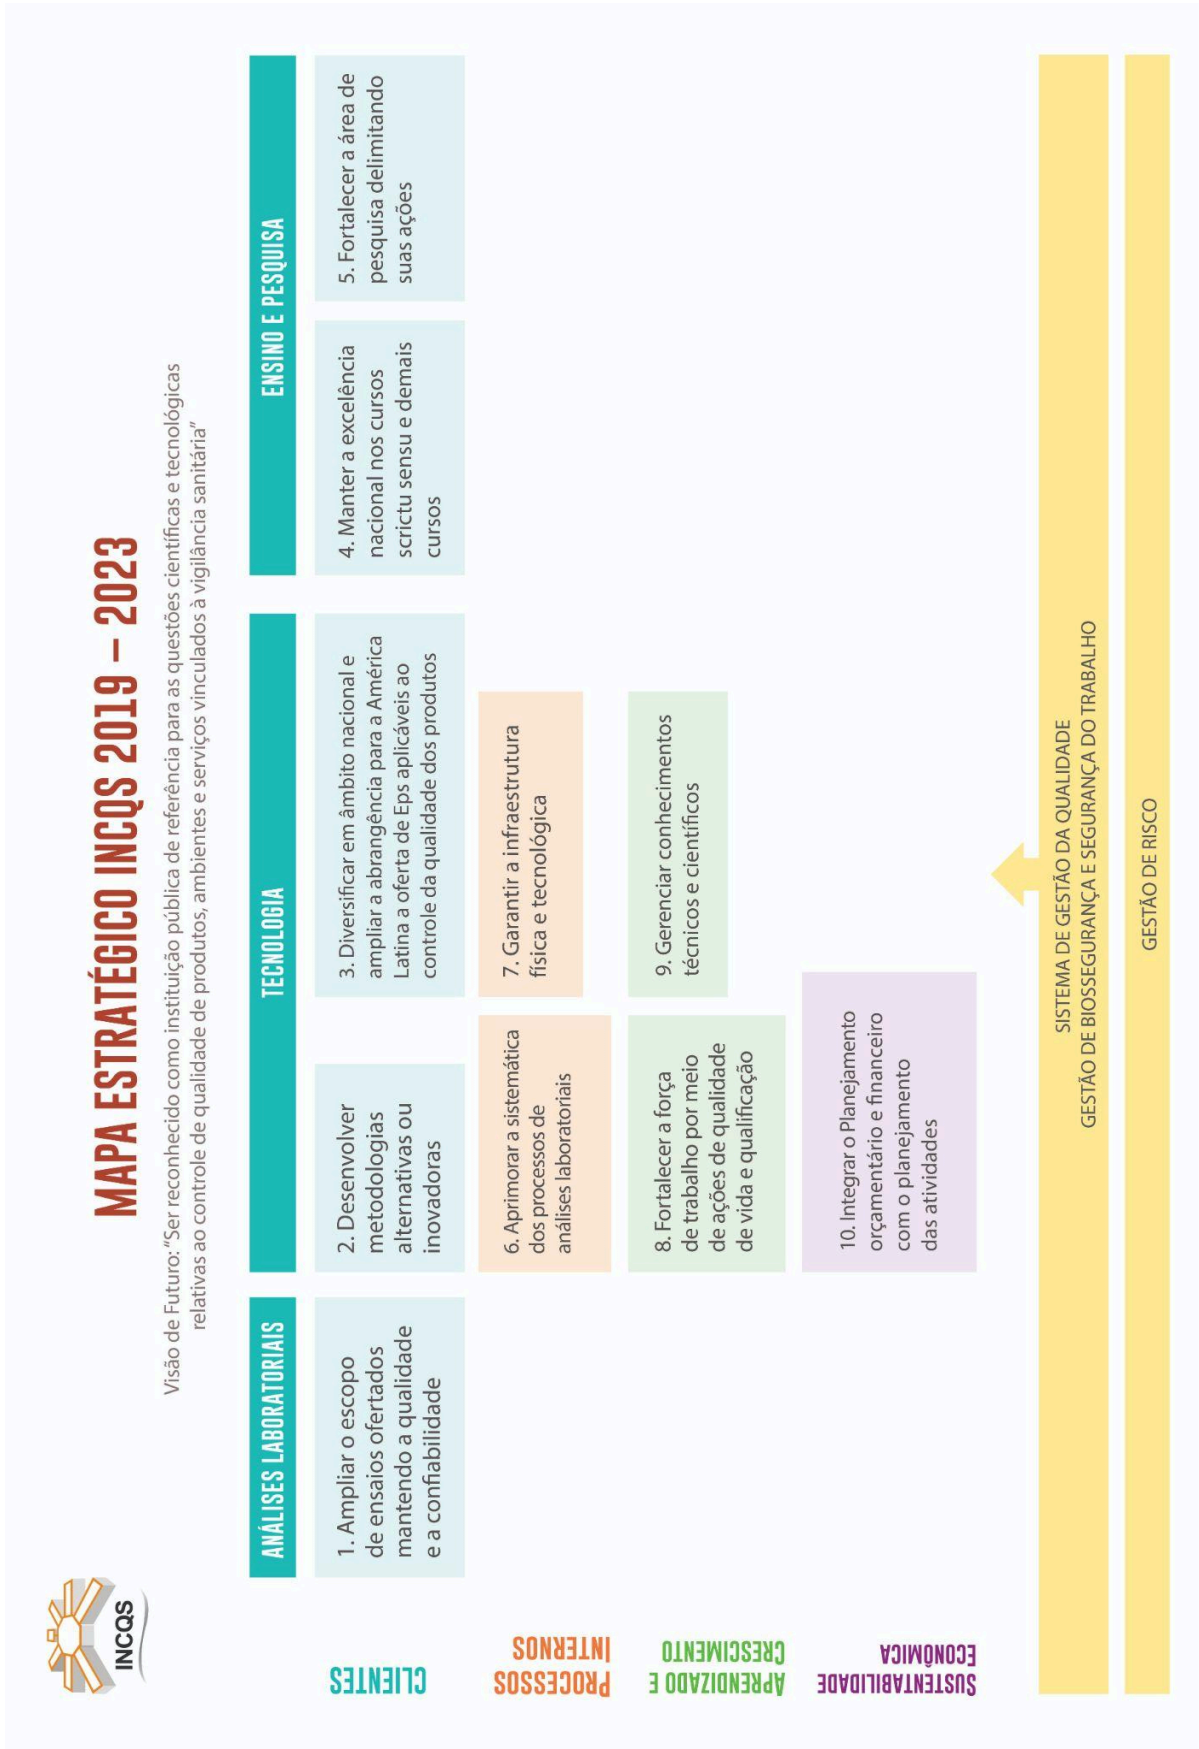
INCQS

MAPA ESTRATÉGICO INCQS 2019 – 2023

Visão de Futuro: "Ser reconhecido como instituição pública de referência para as questões científicas e tecnológicas relativas ao controle de qualidade de produtos, ambientes e serviços vinculados à vigilância sanitária"

CLIENTES

PROCESSOS INTERNOS

APRENDIZADO E CRESCIMENTO

SUSTENTABILIDADE ECONÔMICA

ANÁLISES LABORATORIAIS

TECNOLOGIA

ENSINO E PESQUISA

1. Ampliar o escopo de ensaios ofertados mantendo a qualidade e a confiabilidade

2. Desenvolver metodologias alternativas ou inovadoras

3. Diversificar em âmbito nacional e ampliar a abrangência para a América Latina a oferta de Eps aplicáveis ao controle da qualidade dos produtos

4. Manter a excelência nacional nos cursos scrictu sensu e demais cursos

5. Fortalecer a área de pesquisa delimitando suas ações

6. Aprimorar a sistemática dos processos de análises laboratoriais

7. Garantir a infraestrutura física e tecnológica

8. Fortalecer a força de trabalho por meio de ações de qualidade de vida e qualificação

9. Gerenciar conhecimentos técnicos e científicos

10. Integrar o Planejamento orçamentário e financeiro com o planejamento das atividades

SISTEMA DE GESTÃO DA QUALIDADE
GESTÃO DE BIOSSEGURANÇA E SEGURANÇA DO TRABALHO

GESTÃO DE RISCO